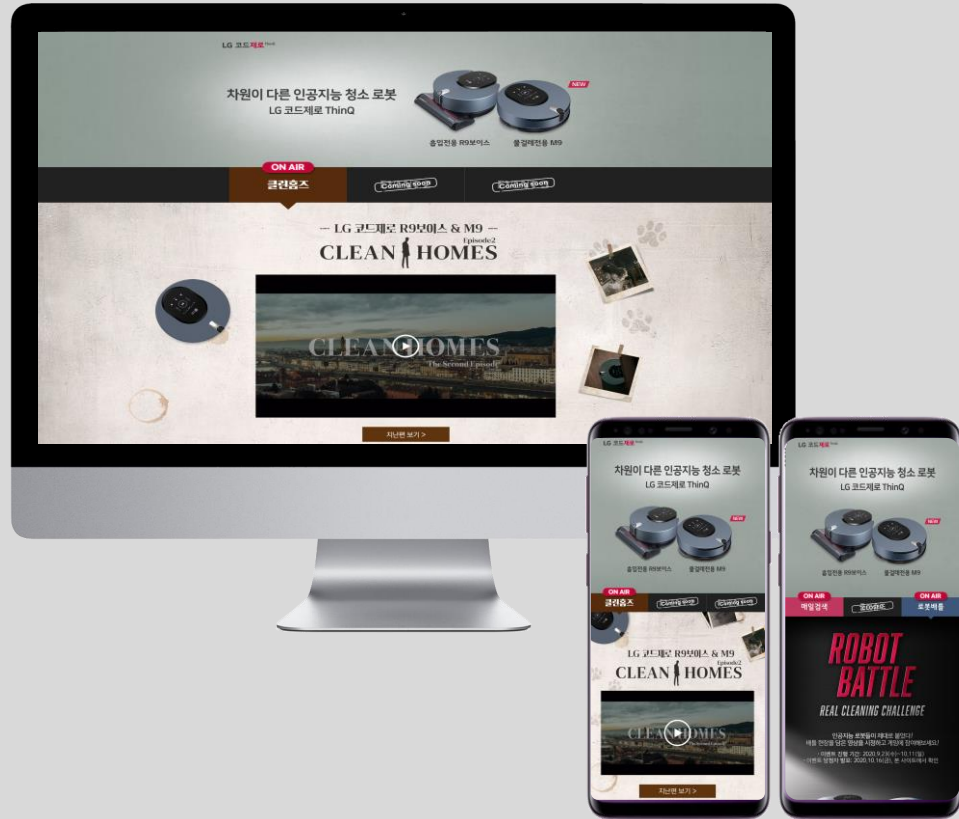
LG 코드제로 ThinQ

차원이 다른 인공지능 청소 로봇
LG 코드제로 ThinQ

NEW

흡입전용 R9보이스 물걸레전용 M9

ON AIR
클린홈즈

Coming soon

Coming soon

— LG 코드제로 R9보이스 & M9 —
CLEAN HOMES
Episode2

CLEAN HOMES
The Second Episode

지난편 보기 >

LG 코드제로 ThinQ

차원이 다른 인공지능 청소 로봇
LG 코드제로 ThinQ

NEW

흡입전용 R9보이스 물걸레전용 M9

ON AIR
클린홈즈

Coming soon

Coming soon

LG 코드제로 R9보이스 & M9
CLEAN HOMES
Episode2

CLEAN HOMES
The Second Episode

지난편 보기 >

LG 코드제로 ThinQ

차원이 다른 인공지능 청소 로봇
LG 코드제로 ThinQ

NEW

흡입전용 R9보이스 물걸레전용 M9

ON AIR
매일검색

클린홈즈

ON AIR
로봇배틀

ROBOT
BATTLE
REAL CLEANING CHALLENGE

인공지능 로봇들이 제대로 붙었다!
배틀 현장을 담은 영상을 시청하고 게임에 참여해보세요!

이벤트 진행 기간 : 2020.9.23(수)~10.11(일)
이벤트 당첨자 발표: 2020.10.16(금), 본 사이트에서 확인